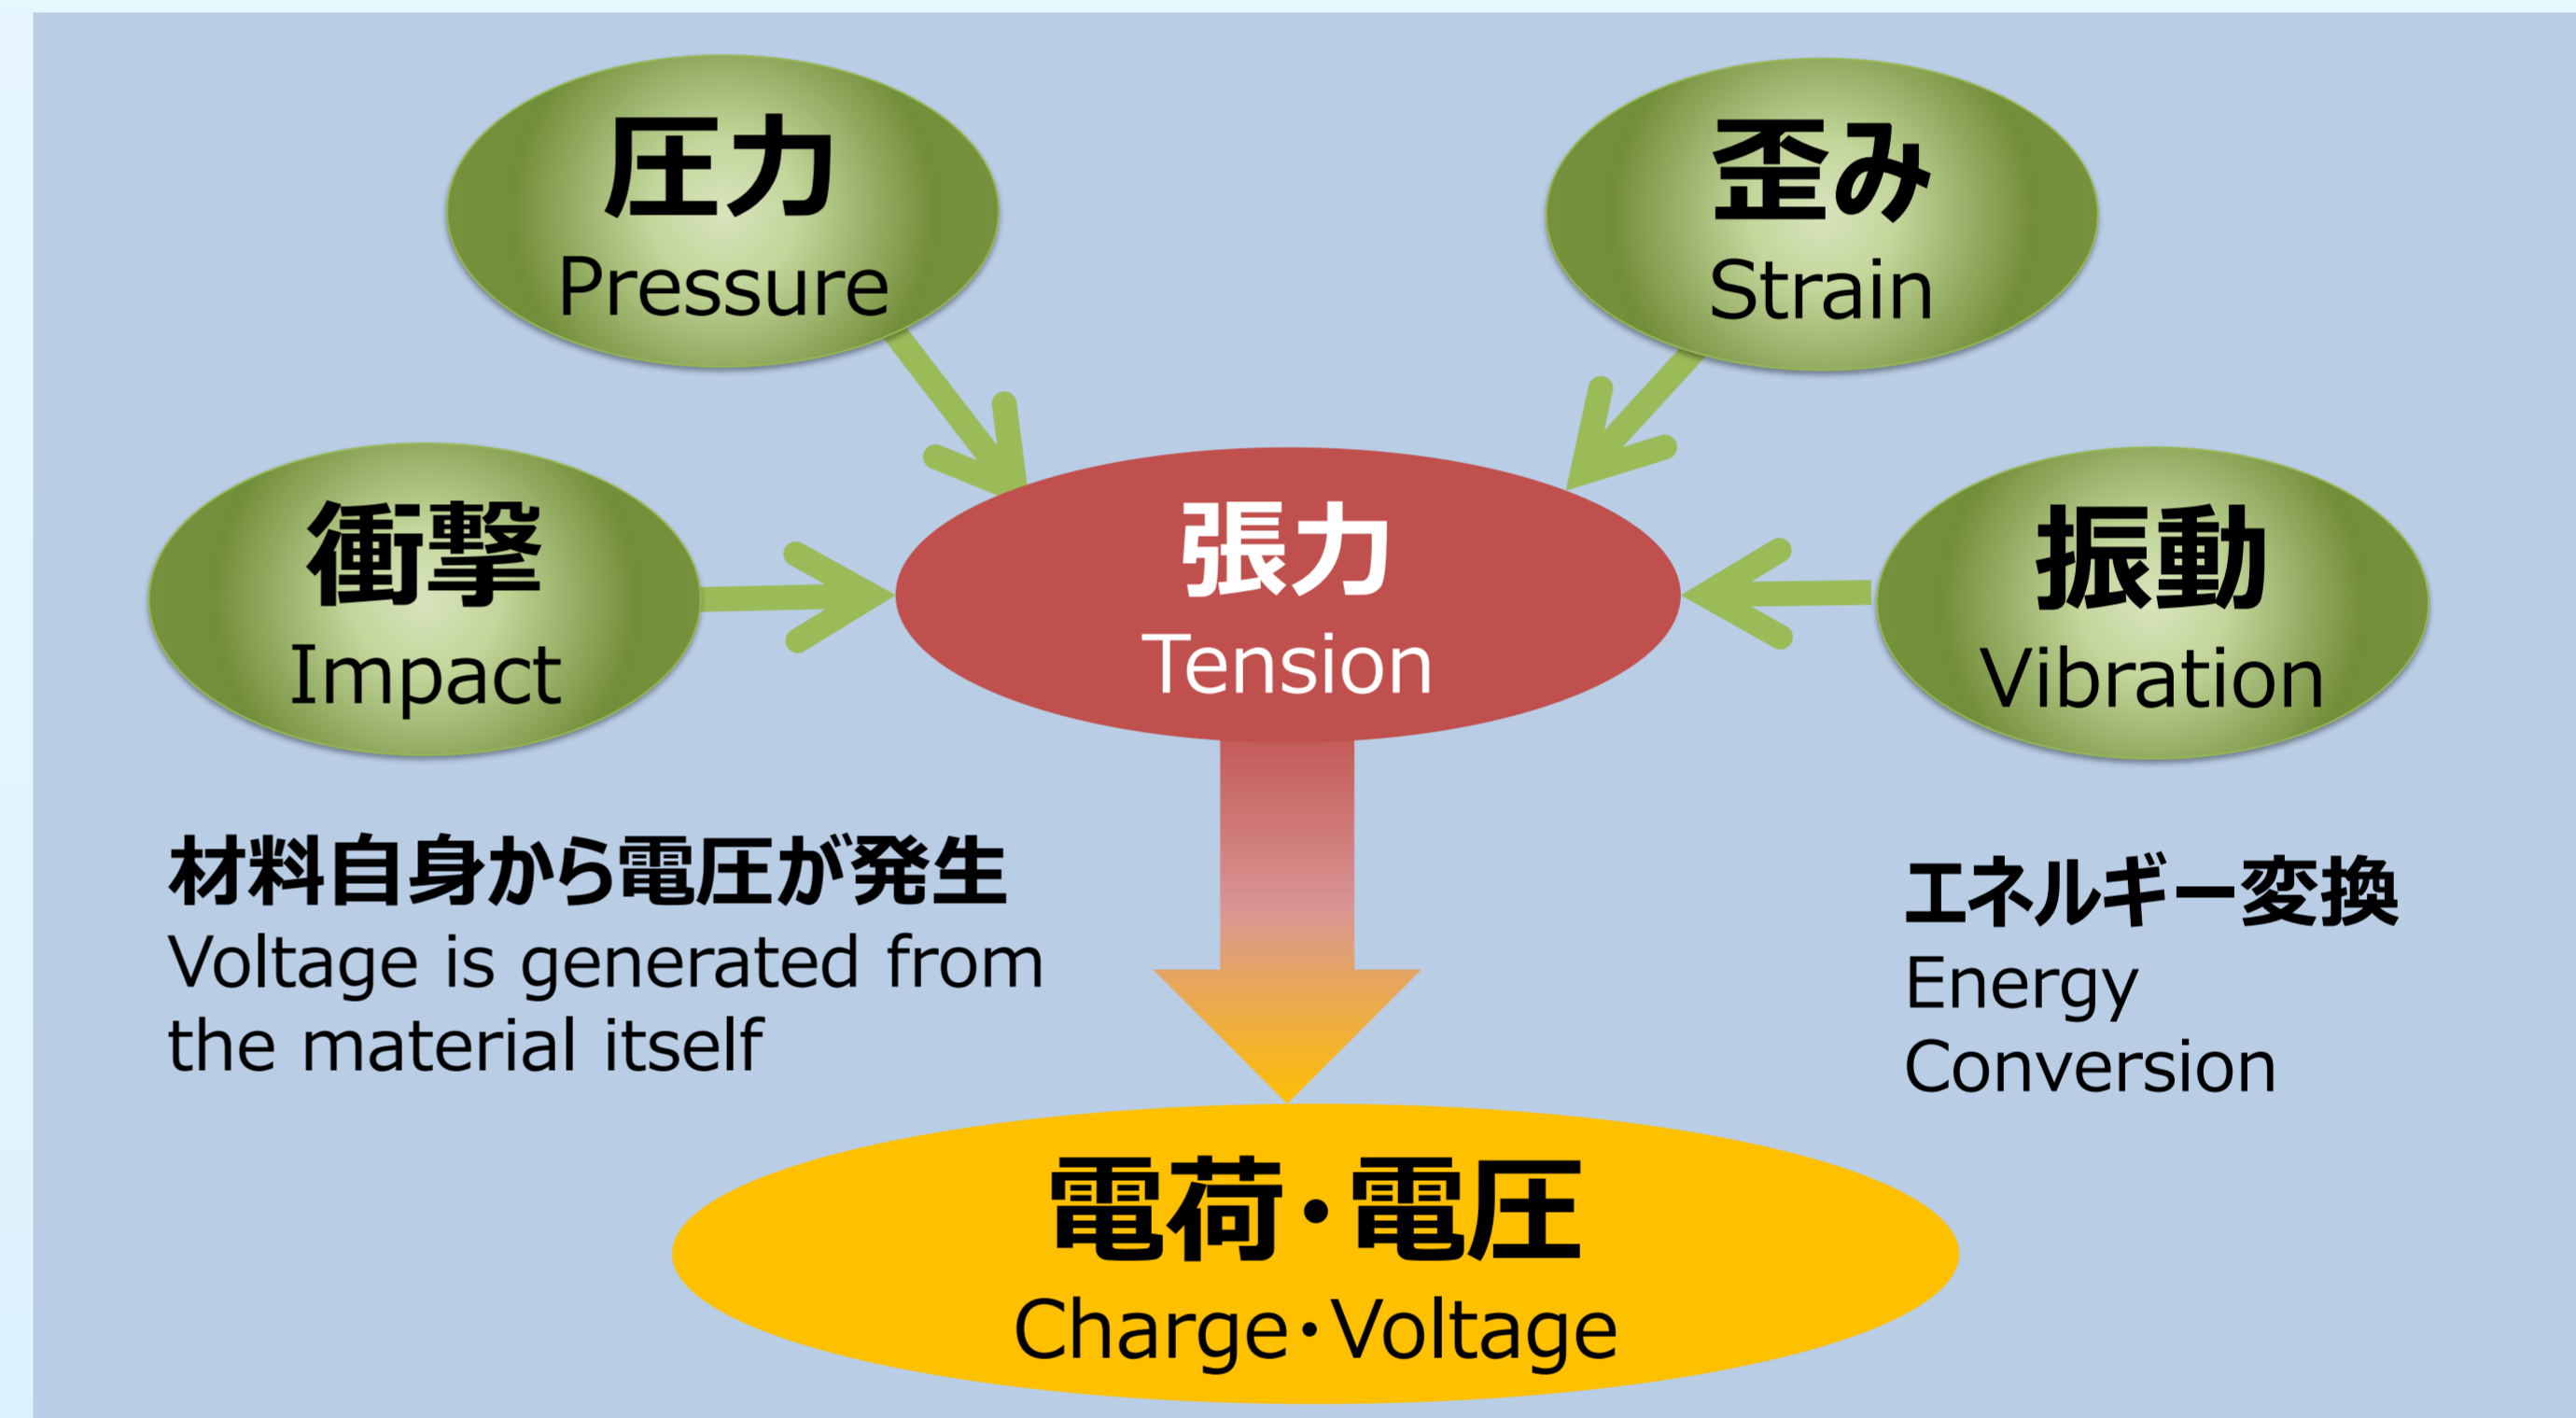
圧力
Pressure

歪み
Strain

衝撃
Impact

張力
Tension

振動
Vibration

材料自身から電圧が発生
Voltage is generated from the material itself

エネルギー変換
Energy Conversion

電荷・電圧
Charge・Voltage